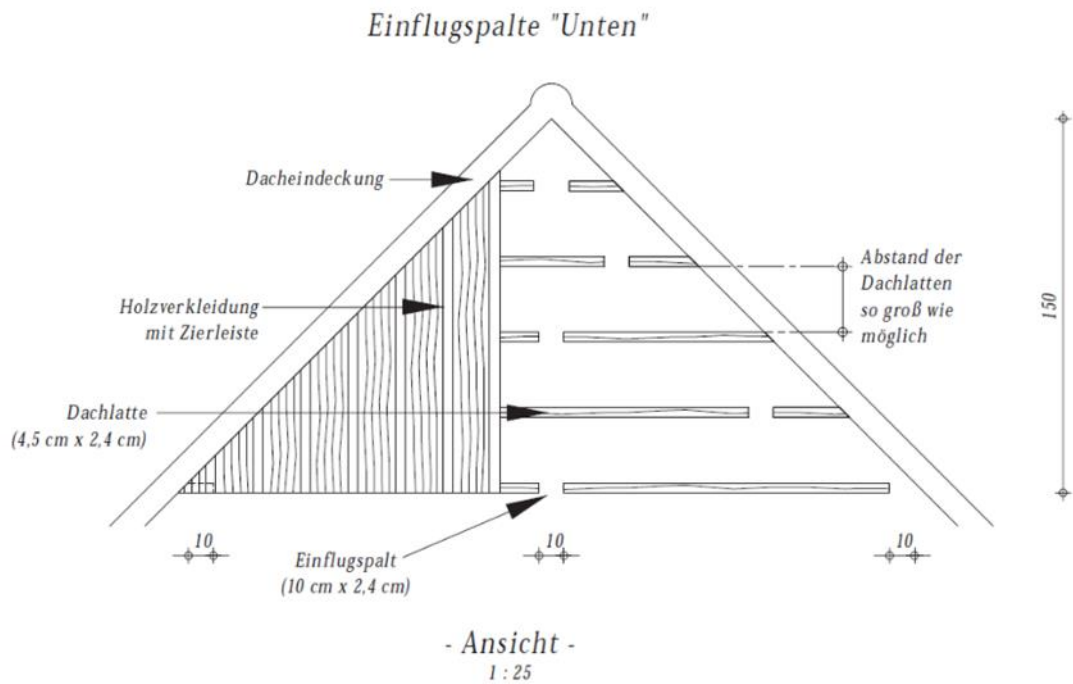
Einflugspalte "Unten"

Dacheindeckung

Holzverkleidung mit Zierleiste

Dachlatte (4,5 cm x 2,4 cm)

Abstand der Dachlatten so groß wie möglich

150

10

10

10

Einflugspalt (10 cm x 2,4 cm)

- Ansicht -
1 : 25